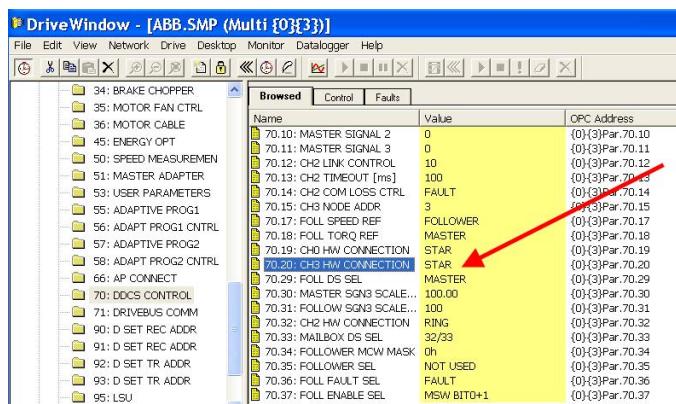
DriveWindow - [ABB.SMP (Multi {0}{3})]

File Edit View Network Drive Desktop Monitor Datalogger Help

34: BRAKE CHOPPER
35: MOTOR FAN CTRL
36: MOTOR CABLE
45: ENERGY OPT
50: SPEED MEASUREMEN
51: MASTER ADAPTER
53: USER PARAMETERS
55: ADAPTIVE PROG1
56: ADAPT PROG1 CNTRL
57: ADAPTIVE PROG2
58: ADAPT PROG2 CNTRL
66: AP CONNECT
70: DDCS CONTROL
71: DRIVEBUS COMM
90: D SET REC ADDR
91: D SET REC ADDR
92: D SET TR ADDR
93: D SET TR ADDR
95: LSU

Browsed | Control | Faults

| Name | Value | OPC Address |
|---|---|---|
| 70.10: MASTER SIGNAL 2 | 0 | {0}-{3}Par.70.10 |
| 70.11: MASTER SIGNAL 3 | 0 | {0}-{3}Par.70.11 |
| 70.12: CH2 LINK CONTROL | 10 | {0}-{3}Par.70.12 |
| 70.13: CH2 TIMEOUT [ms] | 100 | {0}-{3}Par.70.13 |
| 70.14: CH2 COM LOSS CTRL | FAULT | {0}-{3}Par.70.14 |
| 70.15: CH3 NODE ADDR | 3 | {0}-{3}Par.70.15 |
| 70.17: FOLL SPEED REF | FOLLOWER | {0}-{3}Par.70.17 |
| 70.18: FOLL TORQ REF | MASTER | {0}-{3}Par.70.18 |
| 70.19: CH0 HW CONNECTION | STAR | {0}-{3}Par.70.19 |
| 70.20: CH3 HW CONNECTION | STAR | {0}-{3}Par.70.20 |
| 70.29: FOLL DS SEL | MASTER | {0}-{3}Par.70.29 |
| 70.30: MASTER SGN3 SCALE... | 100.00 | {0}-{3}Par.70.30 |
| 70.31: FOLLOW SGN3 SCALE... | 100 | {0}-{3}Par.70.31 |
| 70.32: CH2 HW CONNECTION | RING | {0}-{3}Par.70.32 |
| 70.33: MAILBOX DS SEL | 32/33 | {0}-{3}Par.70.33 |
| 70.34: FOLLOWER MCW MASK | 0h | {0}-{3}Par.70.34 |
| 70.35: FOLLOWER SEL | NOT USED | {0}-{3}Par.70.35 |
| 70.36: FOLL FAULT SEL | FAULT | {0}-{3}Par.70.36 |
| 70.37: FOLL ENABLE SEL | MSW BIT0+1 | {0}-{3}Par.70.37 |